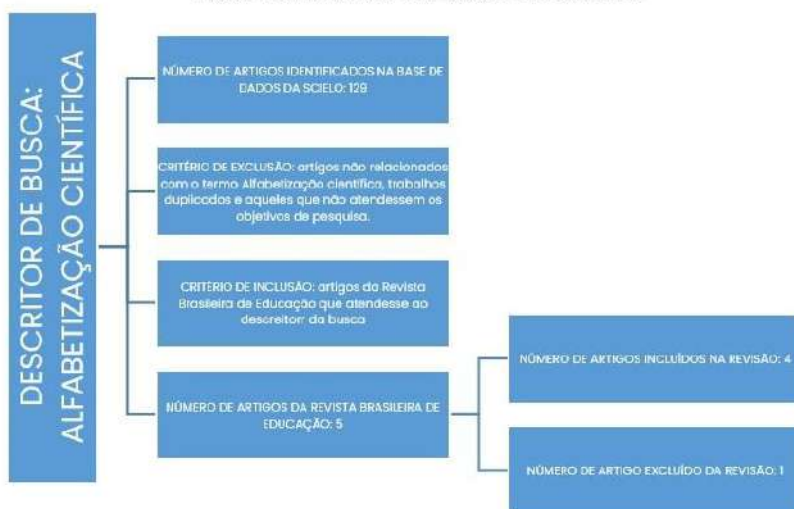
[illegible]

DESCRITOR DE BUSCA: ALFABETIZAÇÃO CIENTÍFICA

NÚMERO DE ARTIGOS IDENTIFICADOS NA BASE DE DADOS DA SCIELO: 129

CRITÉRIO DE EXCLUSÃO: artigos não relacionados com o termo Alfabetização científica, trabalhos duplicados e aqueles que não atendessem os objetivos de pesquisa.

CRITÉRIO DE INCLUSÃO: artigos da Revista Brasileira de Educação que atendesse ao descreitor da busca

NÚMERO DE ARTIGOS DA REVISTA BRASILEIRA DE EDUCAÇÃO: 5

NÚMERO DE ARTIGOS INCLUÍDOS NA REVISÃO: 4

NÚMERO DE ARTIGO EXCLUÍDO DA REVISÃO: 1